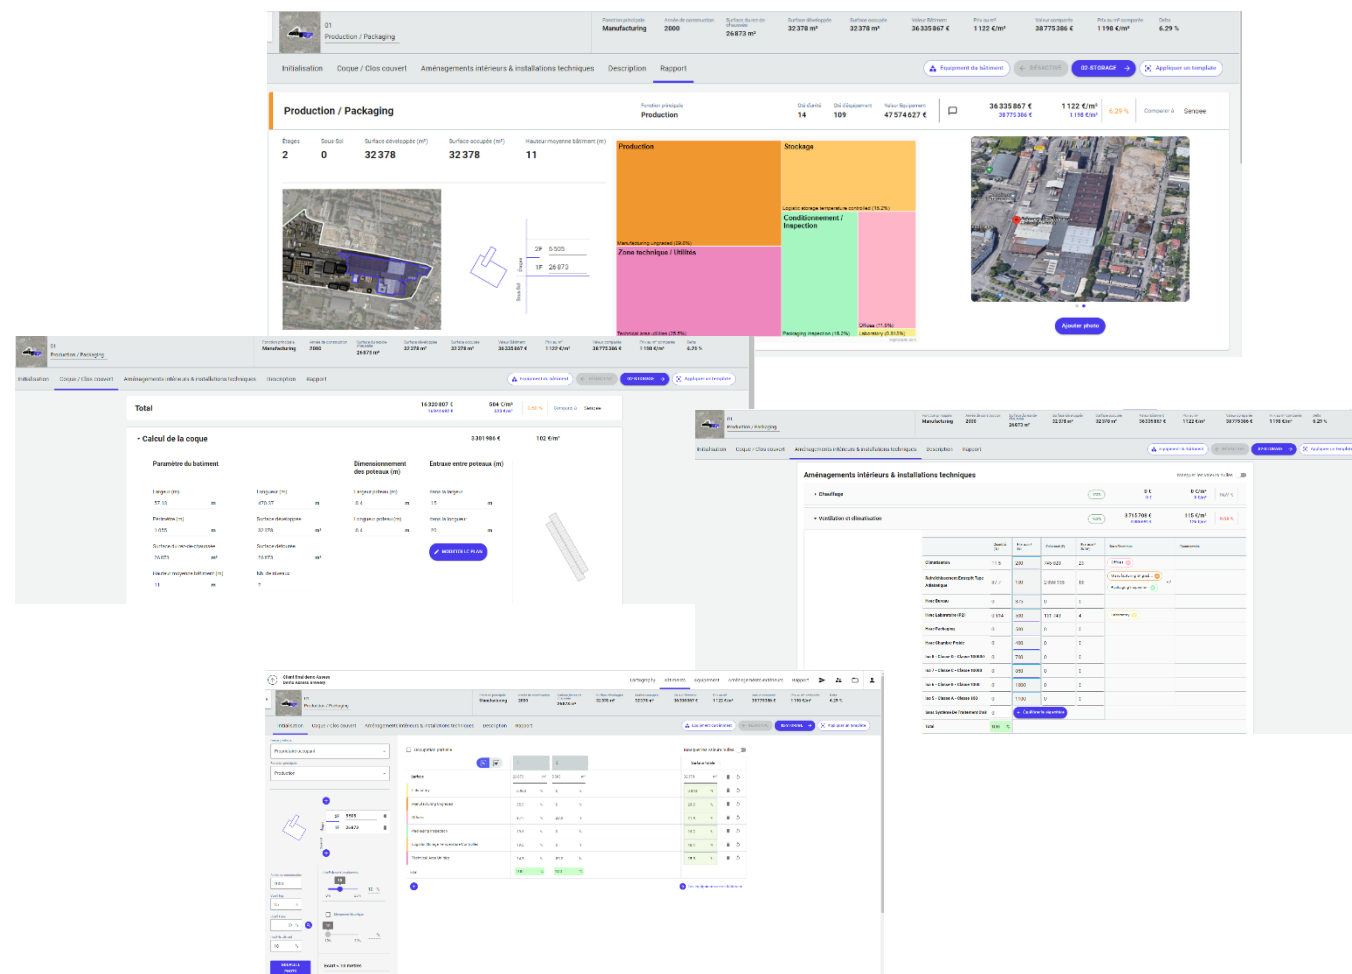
01
Production / Packaging

Fonction principale
Manufacturing
Année de construction
2000
Surface du rez-de-chaussée
26 873 m²
Surface développée
32 378 m²
Surface occupée
32 378 m²
Valeur Bâtiment
36 335 867 €
Prix au m²
1 122 €/m²
Valeur comparée
38 775 386 €
Prix au m² comparé
1 198 €/m²
Delta
6.29 %

Initialisation
Coque / Clos couvert
Aménagements intérieurs & installations techniques
Description
Rapport

Equipement du bâtiment
DÉSACTIVÉ
02-STORAGE
Appliquer un template

Production / Packaging
Fonction principale
Production
Qté étanté
14
Qté d'équipement
109
Valeur Equipement
47 574 627 €
36 335 867 €
38 775 386 €
1 122 €/m²
1 198 €/m²
6.29 %
Comparer à
Sensee

Étages
2
Sous Sol
0
Surface développée (m²)
32 378
Surface occupée (m²)
32 378
Hauteur moyenne bâtiment (m)
11

2F 5 505
1F 26 873

Production
Stockage
Logistic storage temperature controlled (15.2%)
Conditionnement / Inspection
Manufacturing ungraded (28.0%)
Zone technique / Utilités
Technical area utilities (25.5%)
Packaging inspection (15.2%)
Offices (11.3%)
Laboratory (3.0%)

Ajouter photo

01
Production / Packaging
Manufacturing
2000
26 873 m²
32 378 m²
32 378 m²
36 335 867 €
1 122 €/m²
38 775 386 €
1 198 €/m²
6.29 %

Initialisation
Coque / Clos couvert
Aménagements intérieurs & installations techniques
Description
Rapport

Total
16 320 807 €
504 €/m²

Calcul de la coque
3 301 986 €
102 €/m²

Paramètre du batiment
Dimensionnement des poteaux (m)
Entraxe entre poteaux (m)
Largeur (m)
Longueur (m)
Étendue
Surface développée
Surface du rez-de-chaussée
Surface détruite
Hauteur moyenne bâtiment (m)
Nb. de niveaux
Largeur poteaux (m)
Longueur poteaux (m)
dans la largeur
dans la longueur
MODIFIER LE PLAN

01
Production / Packaging
Initialisation
Coque / Clos couvert
Aménagements intérieurs & installations techniques
Description
Rapport

Aménagements intérieurs & installations techniques
Chauffage
Ventilation et climatisation
3 715 706 €
115 €/m²

Climatisation
Rafraîchissement Emcyph Type Adiabatique
Hors Bureaux
Hors Laboratoire (R2)
Hors Technique
Hors Chambre Froide
Total

Client final demo Axonex
Demo Axonex Inventory

01
Production / Packaging
Initialisation
Coque / Clos couvert
Aménagements intérieurs & installations techniques
Description
Rapport

Production / Packaging
Production
Surface